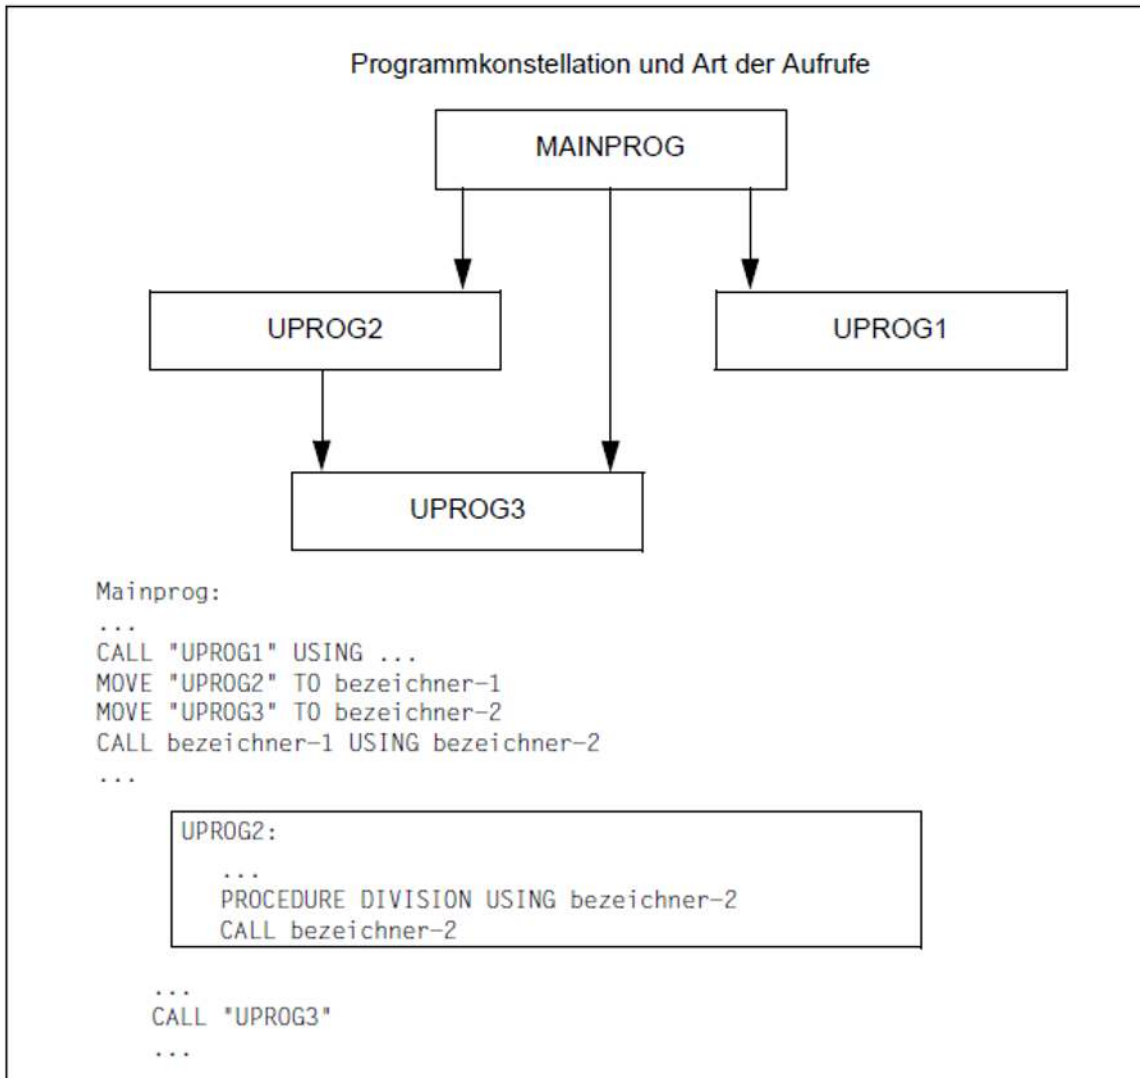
Programmkonstellation und Art der Aufrufe

MAINPROG

UPROG2

UPROG1

UPROG3

Mainprog:
...
CALL "UPROG1" USING ...
MOVE "UPROG2" TO bezeichner-1
MOVE "UPROG3" TO bezeichner-2
CALL bezeichner-1 USING bezeichner-2
...

UPROG2:
...
PROCEDURE DIVISION USING bezeichner-2
CALL bezeichner-2

...
CALL "UPROG3"
...